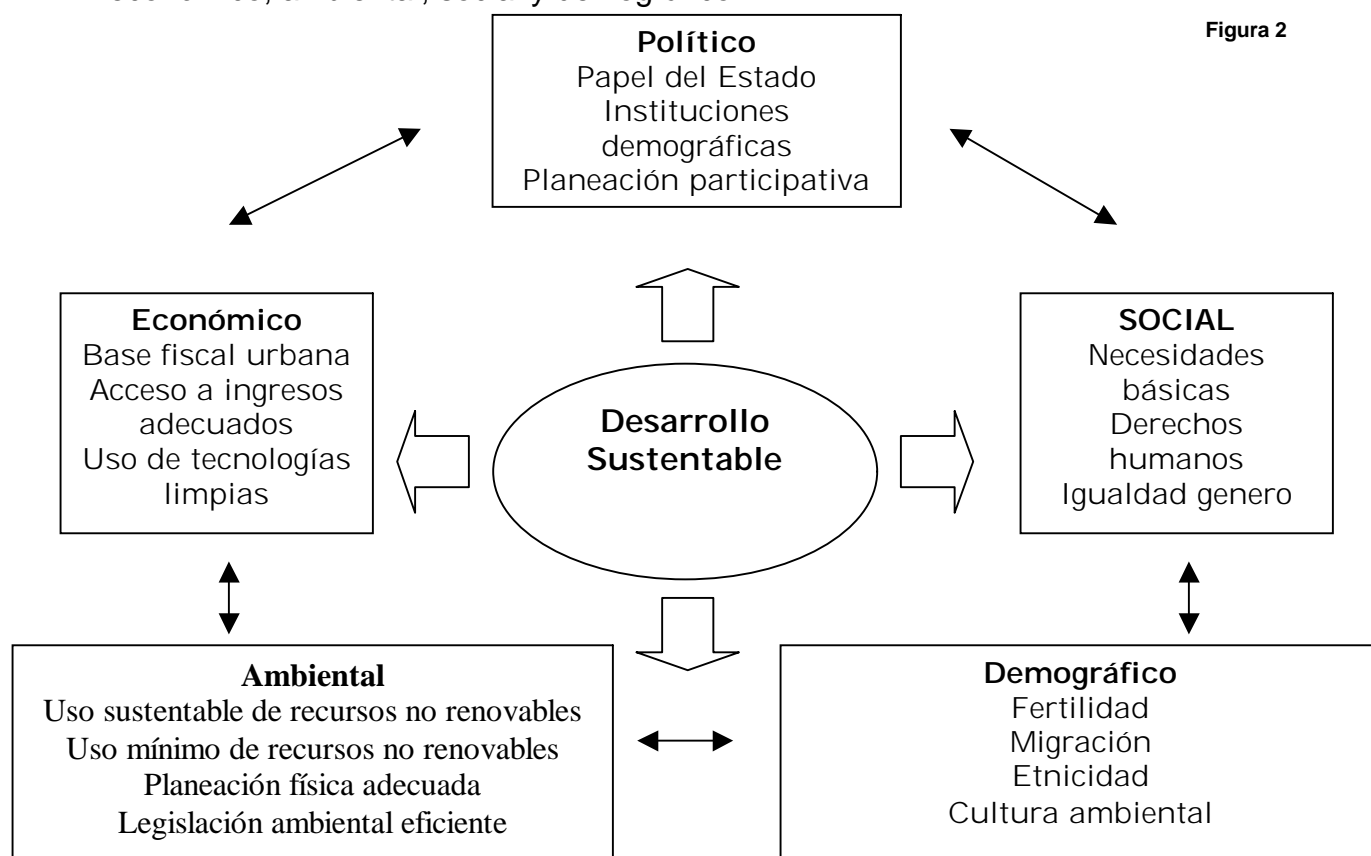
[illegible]

Figura 2

Político
Papel del Estado
Instituciones demográficas
Planeación participativa

Económico
Base fiscal urbana
Acceso a ingresos adecuados
Uso de tecnologías limpias

Desarrollo Sustentable

SOCIAL
Necesidades básicas
Derechos humanos
Igualdad genero

Ambiental
Uso sustentable de recursos no renovables
Uso mínimo de recursos no renovables
Planeación física adecuada
Legislación ambiental eficiente

Demográfico
Fertilidad
Migración
Etnicidad
Cultura ambiental